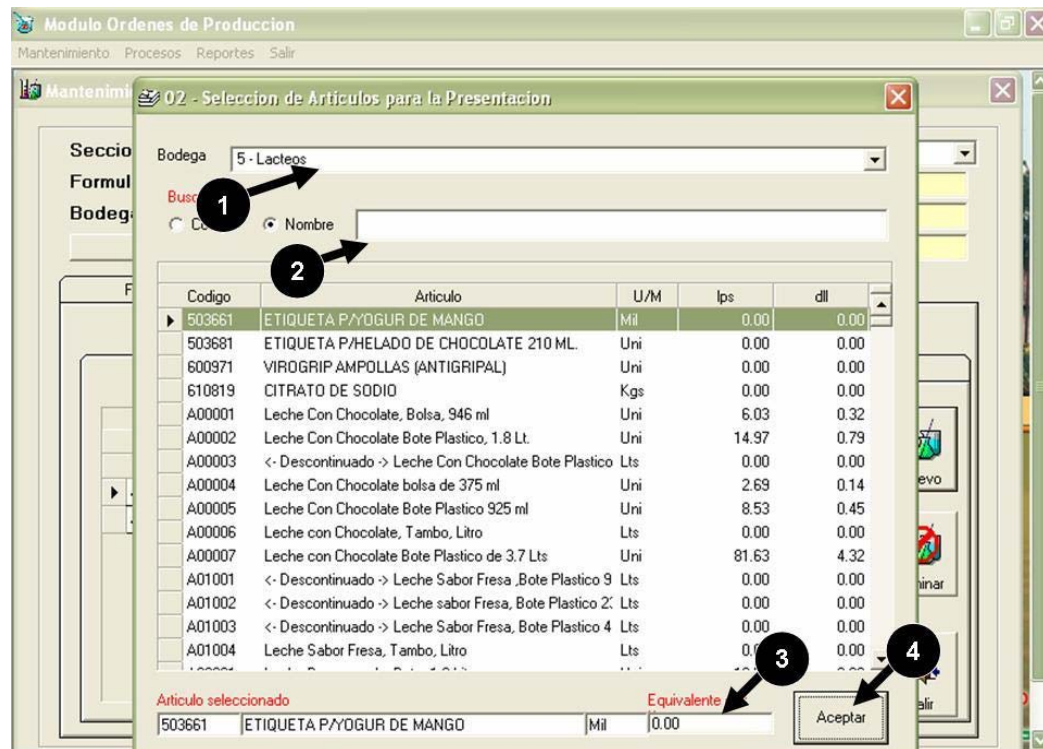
Modulo Ordenes de Produccion
Mantenimiento Procesos Reportes Salir

Mantenimi

02 - Seleccion de Articulos para la Presentacion

Seccio
Formul
Bodega

Bodega 5 - Lacteos

Busc
Co
Nombre

1
2

| Codigo | Articulo | U/M | lps | dll |
|---|---|---|---|---|
| 503661 | ETIQUETA P/YOGUR DE MANGO | Mil | 0.00 | 0.00 |
| 503681 | ETIQUETA P/HELADO DE CHOCOLATE 210 ML. | Uni | 0.00 | 0.00 |
| 600971 | VIROGRIP AMPOLLAS (ANTIGRIPAL) | Uni | 0.00 | 0.00 |
| 610819 | CITRATO DE SODIO | Kgs | 0.00 | 0.00 |
| A00001 | Leche Con Chocolate, Bolsa, 946 ml | Uni | 6.03 | 0.32 |
| A00002 | Leche Con Chocolate Bote Plastico, 1.8 Lt. | Uni | 14.97 | 0.79 |
| A00003 | <- Descontinuado -> Leche Con Chocolate Bote Plastico | Lts | 0.00 | 0.00 |
| A00004 | Leche Con Chocolate bolsa de 375 ml | Uni | 2.69 | 0.14 |
| A00005 | Leche Con Chocolate Bote Plastico 925 ml | Uni | 8.53 | 0.45 |
| A00006 | Leche con Chocolate, Tambo, Litro | Lts | 0.00 | 0.00 |
| A00007 | Leche con Chocolate Bote Plastico de 3.7 Lts | Uni | 81.63 | 4.32 |
| A01001 | <- Descontinuado -> Leche Sabor Fresa ,Bote Plastico 9 | Lts | 0.00 | 0.00 |
| A01002 | <- Descontinuado -> Leche sabor Fresa, Bote Plastico 2 | Lts | 0.00 | 0.00 |
| A01003 | <- Descontinuado -> Leche Sabor Fresa, Bote Plastico 4 | Lts | 0.00 | 0.00 |
| A01004 | Leche Sabor Fresa, Tambo, Litro | Lts | 0.0 | 0.00 |

evo
inar
alir

3
4

Articulo seleccionado
503661 ETIQUETA P/YOGUR DE MANGO Mil
Equivalente
0.00
Aceptar